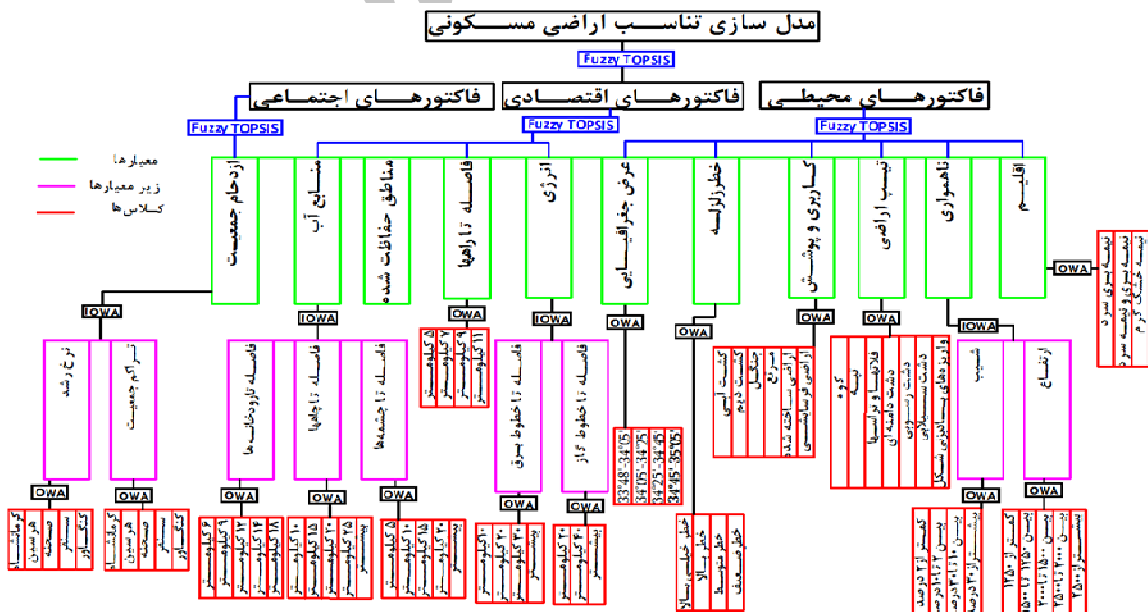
مدل سازی تناسب اراضی مسکونی

Fuzzy TOPSIS

فاکتورهای اجتماعی
فاکتورهای اقتصادی
فاکتورهای محیطی

Fuzzy TOPSIS
Fuzzy TOPSIS
Fuzzy TOPSIS

معیارها
زیر معیارها
کلاس‌ها

ازدحام جمعیت
منابع آب
مناطق حفاظت شده
فاصله تا راهها
انرژی
عرض جغرافیایی
خطر زلزله
کاربری و پوشش
شیب اراضی
ناهمواری
اقلیم

OWA
IOWA
IOWA
OWA
IOWA
OWA
OWA
OWA
OWA
IOWA
OWA

نیمه بیابانی سرد
نیمه بیابانی و نیمه سرد
نیمه خشک گرم

نرخ رشد
تراکم جمعیت
فاصله تا رودخانه‌ها
فاصله تا چاهها
فاصله تا چشمه‌ها
۵ کیلومتر
۷ کیلومتر
۹ کیلومتر
۱۱ کیلومتر
فاصله تا خطوط برق
فاصله تا خطوط گاز
33°48'-34°05'
34°05'-34°25'
34°25'-34°45'
34°45'-35°05'
کشت آبی
کشت دیم
جنگل
مرتع
اراضی ساخته شده
اراضی فرسایشی
کوه
تپه
فلاتها و تراسها
دشت دامنه‌ای
دشت رسوبی
واریزه‌های بادبزنی شکل
شیب
ارتفاع

OWA
OWA
OWA
OWA
OWA
OWA
OWA
OWA
OWA

گرمانشاه
هرسین
صحنه
سنقر
کنگاور
گرمانشاه
هرسین
صحنه
سنقر
کنگاور
۶ کیلومتر
۱۲ کیلومتر
۱۸ کیلومتر
بیشتر
۱۰ کیلومتر
۱۵ کیلومتر
۲۵ کیلومتر
بیشتر
۵ کیلومتر
۱۰ کیلومتر
۲۰ کیلومتر
بیشتر
۱۰ کیلومتر
۲۰ کیلومتر
۳۰ کیلومتر
بیشتر
۲۰ کیلومتر
۴۰ کیلومتر
بیشتر
خطر خیلی بالا
خطر بالا
خطر متوسط
خطر ضعیف
کمتر از ۲ درصد
بین ۲ تا ۱۰ درصد
بین ۱۰ تا ۳۰ درصد
بیشتر از ۳۰ درصد
کمتر از ۱۳۵۰
بین ۱۳۵۰ تا ۱۵۰۰
بین ۱۵۰۰ تا ۲۰۰۰
بین ۲۰۰۰ تا ۲۵۰۰
بیشتر از ۲۵۰۰